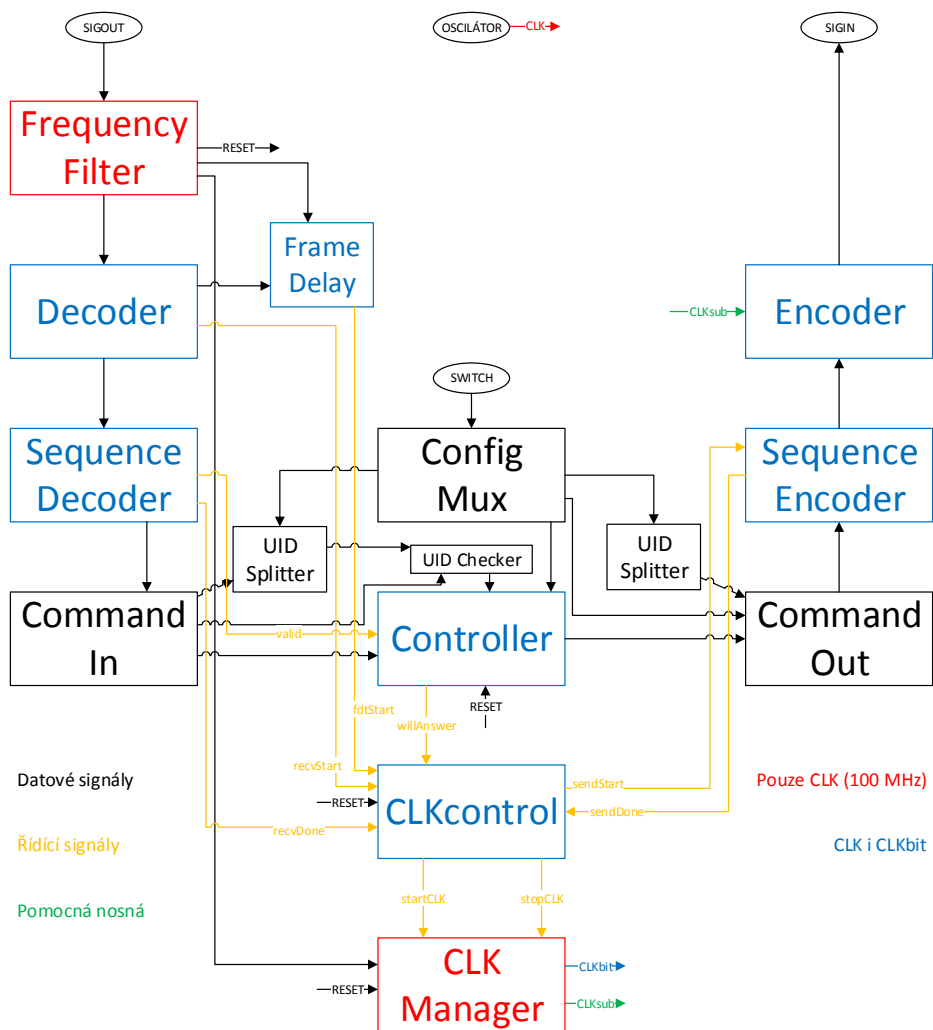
SIGOUT

OSCILÁTOR

CLK

SIGIN

Frequency Filter

RESET

Frame Delay

Decoder

CLKsub

Encoder

SWITCH

Sequence Decoder

Config Mux

Sequence Encoder

UID Splitter

UID Checker

UID Splitter

Command In

valid

Controller

Command Out

fdtStart

willAnswer

RESET

Datové signály

recvStart

sendStart

Pouze CLK (100 MHz)

RESET

CLKcontrol

sendDone

Řídící signály

recvDone

CLK i CLKbit

Pomocná nosná

startCLK

stopCLK

CLK Manager

CLKbit

RESET

CLKsub